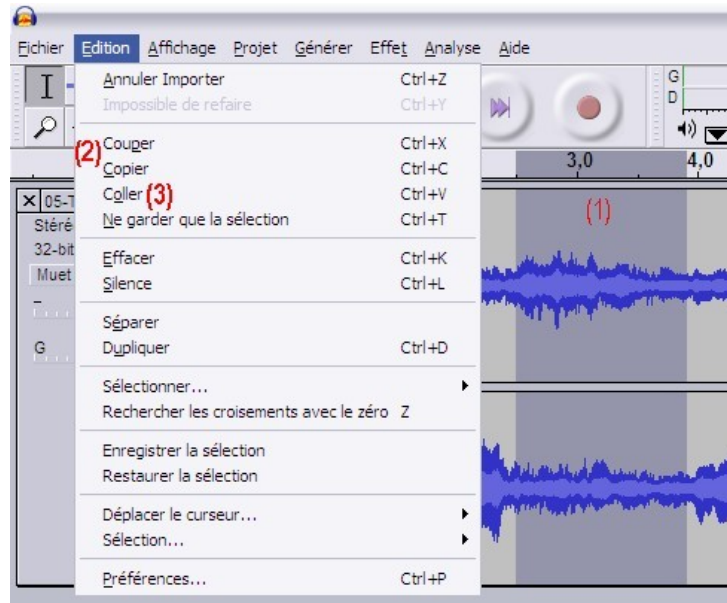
Fichier Edition Affichage Projet Générer Effet Analyse Aide

Annuler Importer Ctrl+Z
Impossible de refaire Ctrl+Y

(2) Couper Ctrl+X
Copier Ctrl+C
Coller (3) Ctrl+V
Ne garder que la sélection Ctrl+T

Effacer Ctrl+K
Silence Ctrl+L

Séparer
Dupliquer Ctrl+D

Sélectionner...
Rechercher les croisements avec le zéro Z

Enregistrer la sélection
Restaurer la sélection

Déplacer le curseur...
Sélection...

Préférences... Ctrl+P

G
D
3,0
4,0
(1)
05-T
Stéré
32-bit
Muet
G